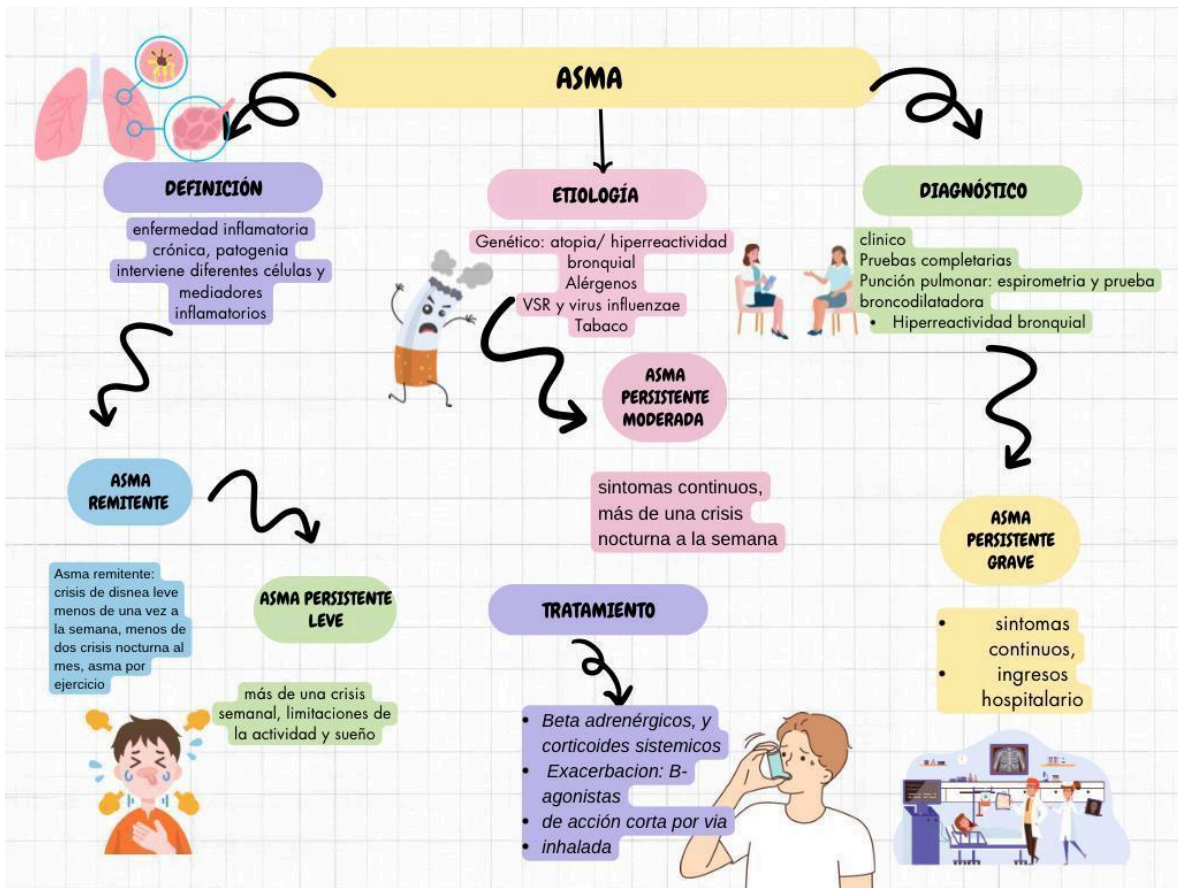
ASMA

DEFINICIÓN

enfermedad inflamatoria crónica, patogenia interviene diferentes células y mediadores inflamatorios

ETIOLOGÍA

Genético: atopia/ hiperreactividad bronquial
Alérgenos
VSR y virus influenzae
Tabaco

DIAGNÓSTICO

clinico
Pruebas completarias
Punción pulmonar: espirometria y prueba broncodilatadora
• Hiperreactividad bronquial

ASMA PERSISTENTE MODERADA

sintomas continuos, más de una crisis nocturna a la semana

ASMA REMITENTE

Asma remitente: crisis de disnea leve menos de una vez a la semana, menos de dos crisis nocturna al mes, asma por ejercicio

ASMA PERSISTENTE LEVE

más de una crisis semanal, limitaciones de la actividad y sueño

TRATAMIENTO

• Beta adrenérgicos, y corticoides sistemicos
• Exacerbacion: B-agonistas
• de acción corta por via
• inhalada

ASMA PERSISTENTE GRAVE

• sintomas continuos,
• ingresos hospitalario